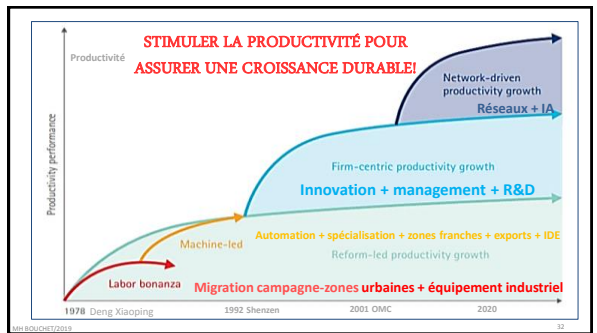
STIMULER LA PRODUCTIVITÉ POUR ASSURER UNE CROISSANCE DURABLE!

Productivité

Productivity performance

Network-driven productivity growth

Réseaux + IA

Firm-centric productivity growth

Innovation + management + R&D

Machine-led

Automation + spécialisation + zones franches + exports + IDE

Reform-led productivity growth

Labor bonanza

Migration campagne-zones urbaines + équipement industriel

1978 Deng Xiaoping

1992 Shenzen

2001 OMC

2020

MH BOUCHET/2019

32